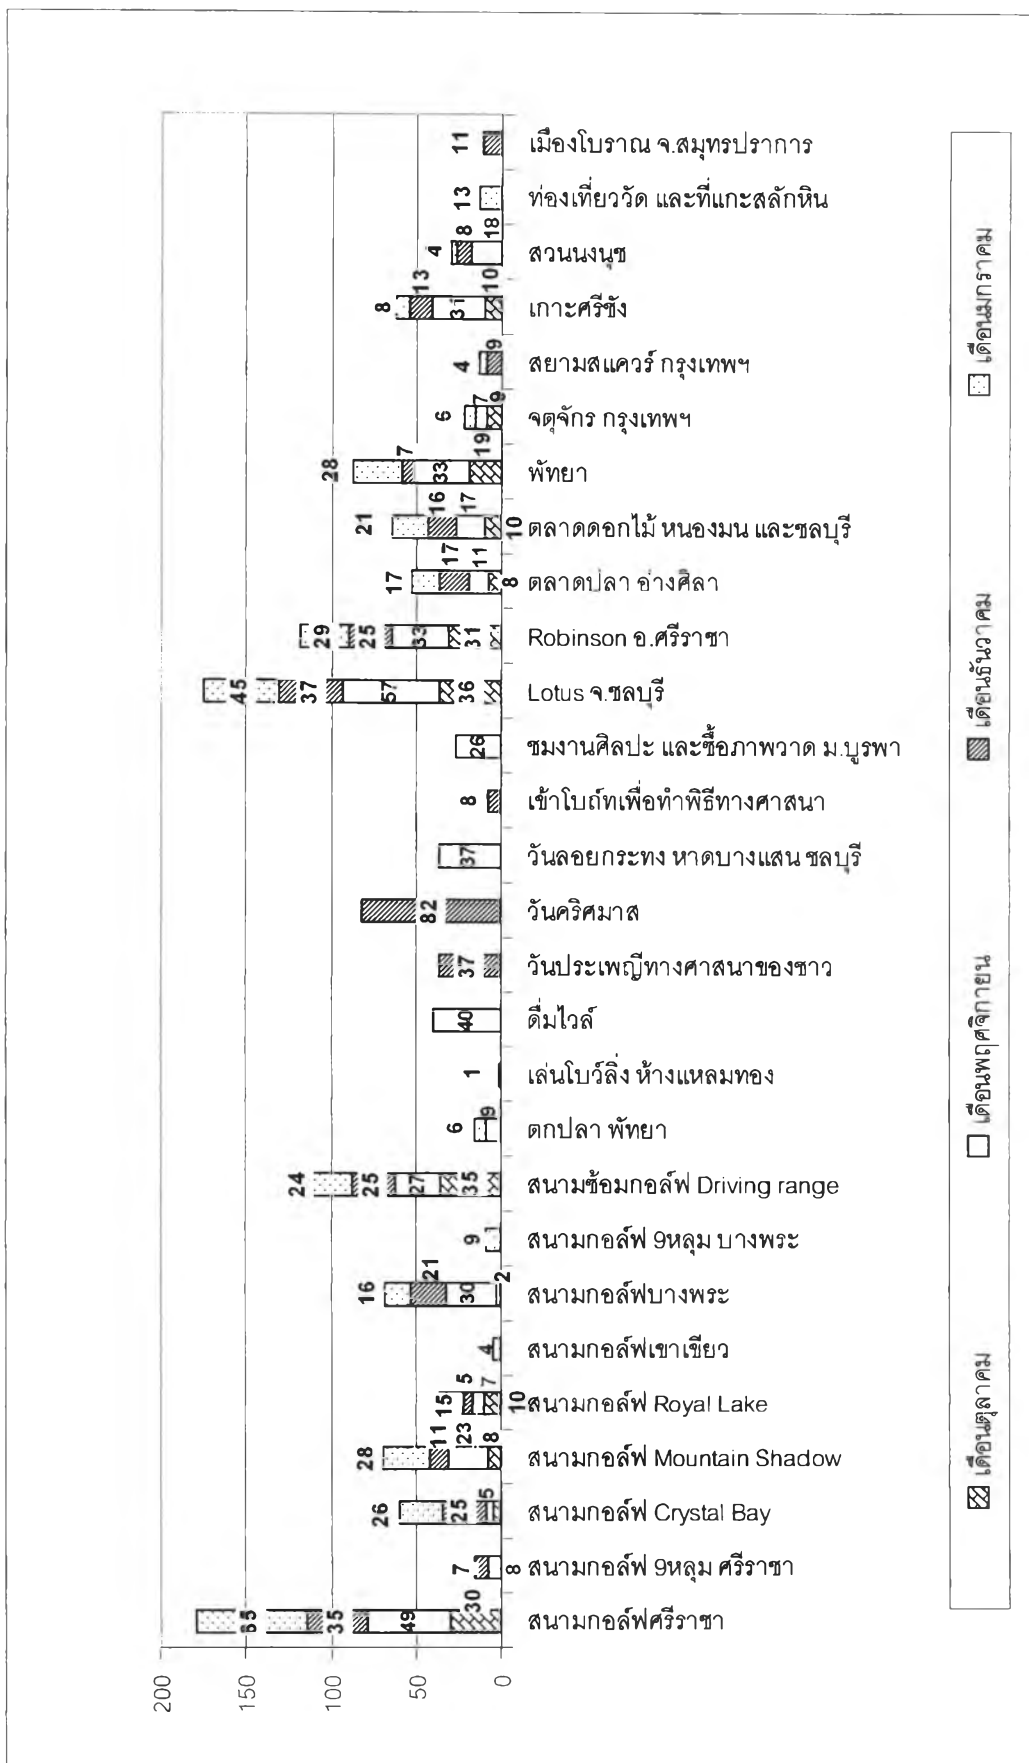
200
150
100
50
0

เมืองโบราณ จ.สมุทรปราการ 11
ท่องเที่ยววัด และที่แกะสลักหิน 13
สวนนงนุช 4 8 18
เกาะศรีชัง 8 13 31 10
สยามสแควร์ กรุงเทพฯ 4 9
จตุจักร กรุงเทพฯ 6 7 19 9
พัทยา 28 7 33 19
ตลาดดอกไม้ หนองมน และชลบุรี 21 16 17 10
ตลาดปลา อ่างศิลา 17 17 11 8
Robinson อ.ศรีราชา 29 25 33 31
Lotus จ.ชลบุรี 45 37 57 36
ชมงานศิลปะ และซื้อภาพวาด ม.บูรพา 26
เข้าโบถ์ทเพื่อทำพิธีทางศาสนา 8
วันลอยกระทง หาดบางแสน ชลบุรี 37
วันคริศมาส 82
วันประเพณีทางศาสนาของชาว 37
ดื่มไวล์ 40
เล่นโบว์ลิ่ง ห้างแหลมทอง 1
ตกปลา พัทยา 6 9
สนามซ้อมกอล์ฟ Driving range 24 25 27 35
สนามกอล์ฟ 9หลุม บางพระ 9
สนามกอล์ฟบางพระ 16 21 30 2
สนามกอล์ฟเขาเขียว 4
สนามกอล์ฟ Royal Lake 15 5 7 10
สนามกอล์ฟ Mountain Shadow 28 11 23 8
สนามกอล์ฟ Crystal Bay 26 25 5
สนามกอล์ฟ 9หลุม ศรีราชา 7 8
สนามกอล์ฟศรีราชา 55 35 49 30

เดือนตุลาคม
เดือนพฤศจิกายน
เดือนธันวาคม
เดือนมกราคม